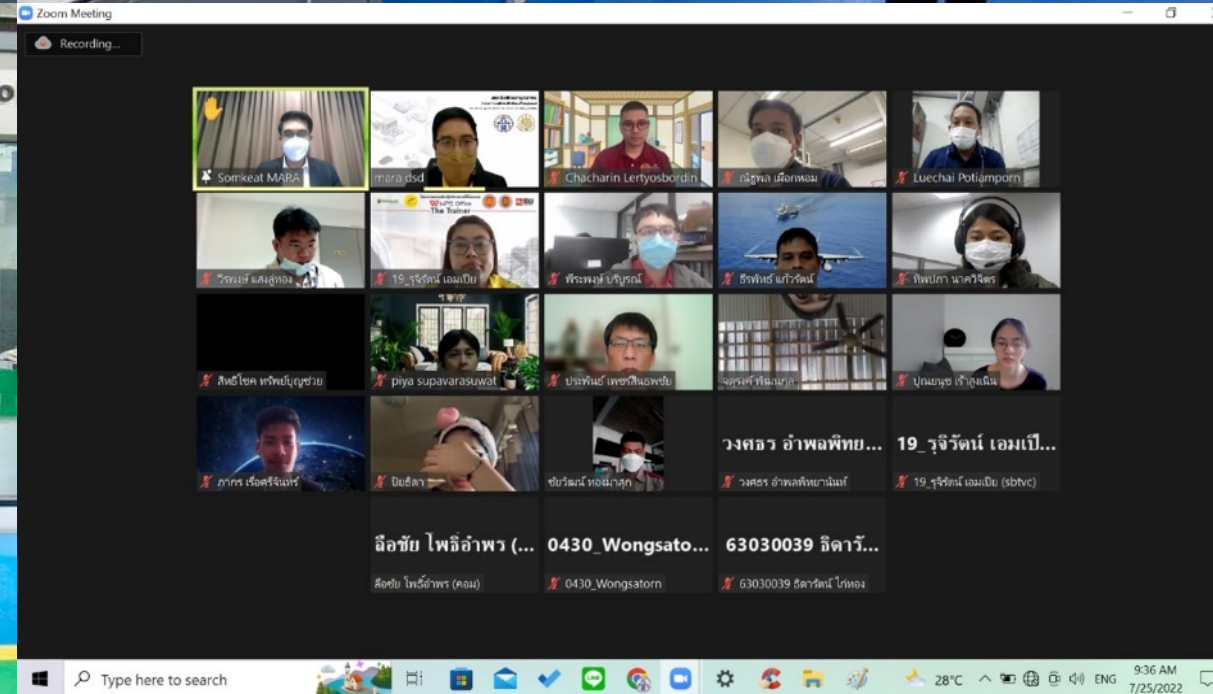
Zoom Meeting

Recording...

Somkeat MARA
mara dsd
Chacharin Lertyosbordin
ณัฐพล เผือกหอม
Luechai Potiamporn

วัชพงษ์ แสงสู่ทอง
19_รุจิรัตน์ เอมเปีย
พีระพงษ์ บริบูรณ์
ธีรพัทธ์ แก้วรัตน์
ทิพปภา นาควิจิตร

สิทธิโชค ทรัพย์บุญช่วย
piya supavarasuwat
ประพันธ์ เพชรสินธพชัย
จตุรงค์ พัฒนกุล
ปุณยนุช เจ้าสูงเนิน

ภากร เรืองศรีจันทร์
ปิยธิดา
ชัยวิฒณ์ ทองมาสุก
วงศธร อำพลพิทย...
วงศธร อำพลพิทยานันท์
19_รุจิรัตน์ เอมเปี...
19_รุจิรัตน์ เอมเปีย (sbtvc)

ลือชัย โพธิ์อำพร (...
ลือชัย โพธิ์อำพร (คอม)
0430_Wongsato...
0430_Wongsatorn
63030039 ธิดารั...
63030039 ธิดารัตน์ ไก่ทอง

Type here to search
28°C
ENG
9:36 AM
7/25/2022